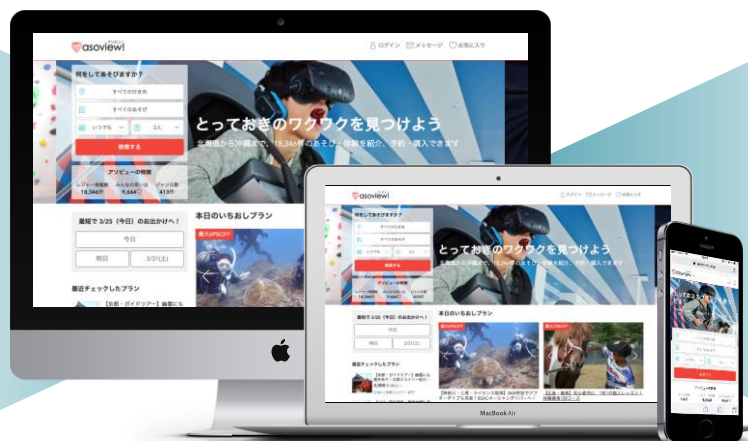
asoview!

ログイン　メッセージ　お気に入り

何をしてあそびますか？

すべての行き先

すべてのあそび

いつでも　2人

検索する

アソビューの特徴

レジャー体験数 18,346件　みんなの思い出 9,664件　ジャンル数 413件

とっておきのワクワクを見つけよう

北海道から沖縄まで、18,346件のあそび・体験を紹介、予約・購入できます

最短で 3/25（今日）のお出かけへ！

今日

明日　3/31(土)

本日のいちおしプラン

最大30%OFF

最近チェックしたプラン

【京都・ガイドツアー】紬園にも

asoview!

ログイン　メッセージ　お気に入り

何をしてあそびますか？

とっておきのワクワクを見つけよう

最短で 3/25（今日）のお出かけへ！

今日

明日　3/31(土)

本日のいちおしプラン

最大30%OFF　最大30%OFF

最近チェックしたプラン

【京都・ガイドツアー】

MacBook Air

asoview!